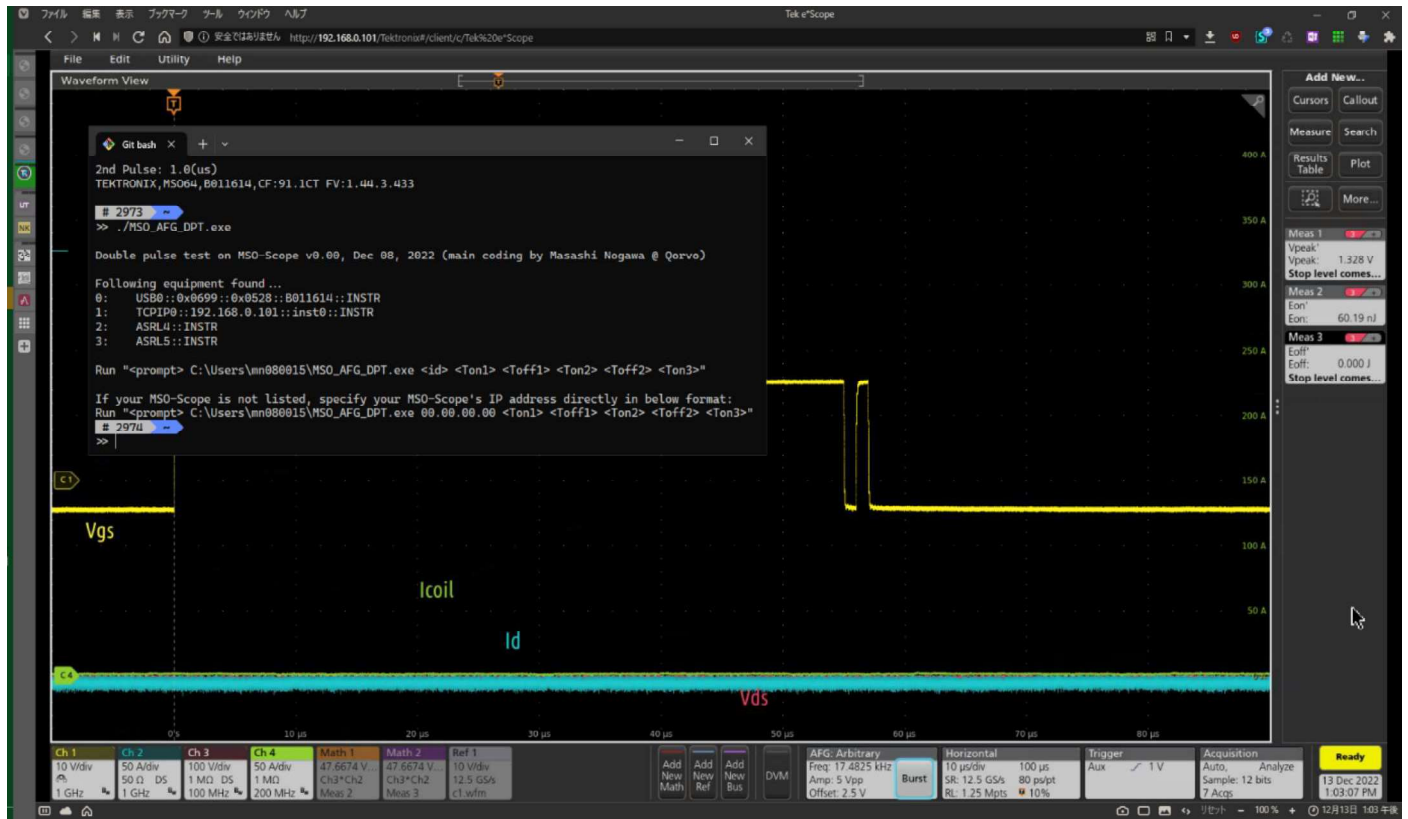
ファイル 編集 表示 ブックマーク ツール ウィンドウ ヘルプ
Tek e*Scope
安全ではありません http://192.168.0.101/Tektronix#/client/c/Tek%20e*Scope

File Edit Utility Help
Waveform View

Git bash

2nd Pulse: 1.0(us)
TEKTRONIX,MSO64,B011614,CF:91.1CT FV:1.44.3.433

# 2973 ~
>> ./MSO_AFG_DPT.exe

Double pulse test on MSO-Scope v0.00, Dec 08, 2022 (main coding by Masashi Nogawa @ Qorvo)

Following equipment found...
0: USB0::0x0699::0x0528::B011614::INSTR
1: TCPIP0::192.168.0.101::inst0::INSTR
2: ASRL4::INSTR
3: ASRL5::INSTR

Run "<prompt> C:\Users\mn080015\MSO_AFG_DPT.exe <id> <Ton1> <Toff1> <Ton2> <Toff2> <Ton3>"

If your MSO-Scope is not listed, specify your MSO-Scope's IP address directly in below format:
Run "<prompt> C:\Users\mn080015\MSO_AFG_DPT.exe 00.00.00.00 <Ton1> <Toff1> <Ton2> <Toff2> <Ton3>"
# 2974 ~
>>

400 A
350 A
300 A
250 A
200 A
150 A
100 A
50 A

C1
Vgs
Icoil
Id
C4
Vds

0 s 10 µs 20 µs 30 µs 40 µs 50 µs 60 µs 70 µs 80 µs

Add New...
Cursors Callout
Measure Search
Results Table Plot
More...

Meas 1
Vpeak'
Vpeak: 1.328 V
Stop level comes...
Meas 2
Eon'
Eon: 60.19 nJ
Meas 3
Eoff'
Eoff: 0.000 J
Stop level comes...

| Ch 1 | Ch 2 | Ch 3 | Ch 4 | Math 1 | Math 2 | Ref 1 |
|---|---|---|---|---|---|---|
| 10 V/div | 50 A/div | 100 V/div | 50 A/div | 47.6674 V... | 47.6674 V... | 10 V/div |
| | 50 Ω DS | 1 MΩ DS | 1 MΩ | Ch3*Ch2 | Ch3*Ch2 | 12.5 GS/s |
| 1 GHz | 1 GHz | 100 MHz | 200 MHz | Meas 2 | Meas 3 | c1.wfm |

Add New Math
Add New Ref
Add New Bus
DVM

AFG: Arbitrary
Freq: 17.4825 kHz
Amp: 5 Vpp
Offset: 2.5 V
Burst

Horizontal
10 µs/div 100 µs
SR: 12.5 GS/s 80 ps/pt
RL: 1.25 Mpts 10%

Trigger
Aux 1 V

Acquisition
Auto, Analyze
Sample: 12 bits
7 Acqs

Ready
13 Dec 2022
1:03:07 PM

リセット 100 % 12月13日 1:03 午後